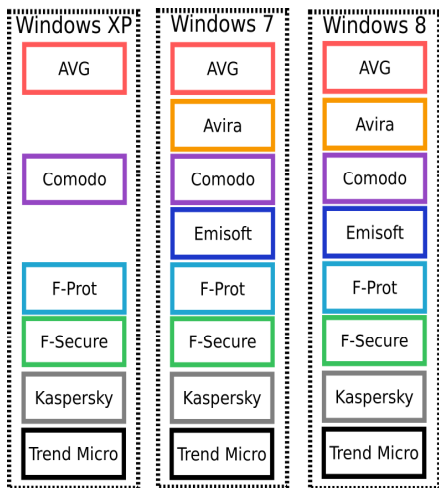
Windows XP

AVG

Comodo

F-Prot

F-Secure

Kaspersky

Trend Micro

Windows 7

AVG

Avira

Comodo

Emisoft

F-Prot

F-Secure

Kaspersky

Trend Micro

Windows 8

AVG

Avira

Comodo

Emisoft

F-Prot

F-Secure

Kaspersky

Trend Micro